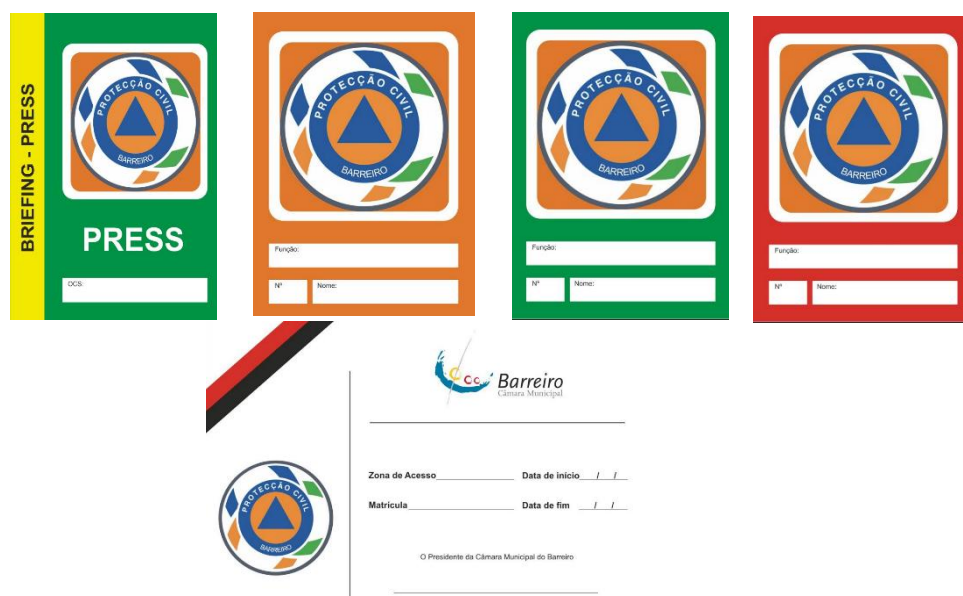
BRIEFING - PRESS

PROTECÇÃO CIVIL
BARREIRO

PRESS

OCS:

PROTECÇÃO CIVIL
BARREIRO

Função:

Nº

Nome:

PROTECÇÃO CIVIL
BARREIRO

Função:

Nº

Nome:

PROTECÇÃO CIVIL
BARREIRO

Função:

Nº

Nome:

Barreiro
Câmara Municipal

PROTECÇÃO CIVIL
BARREIRO

Zona de Acesso________________ Data de início___/___/___

Matrícula________________ Data de fim ___/___/___

O Presidente da Câmara Municipal do Barreiro